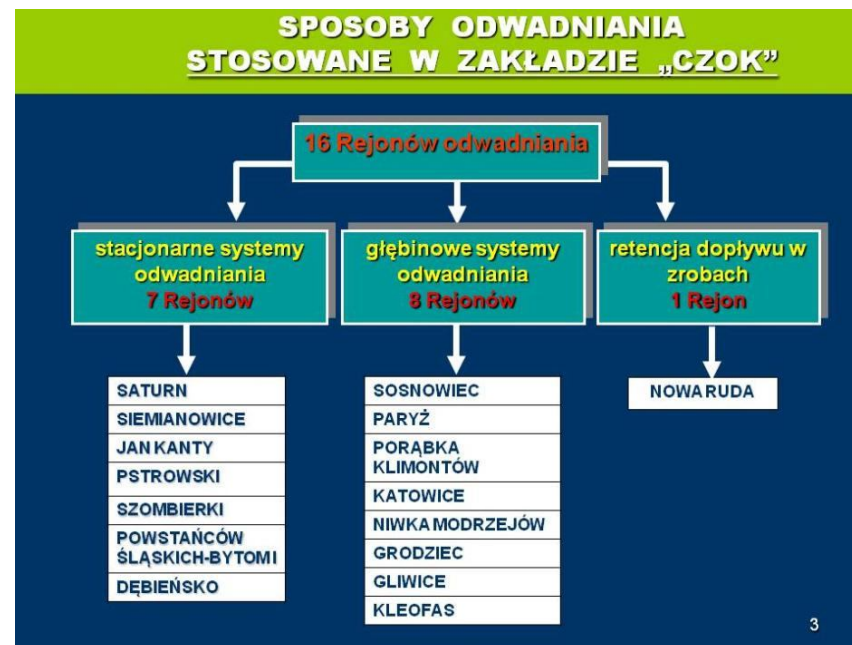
SPOSOBY ODWADNIANIA
STOSOWANE W ZAKŁADZIE „CZOK"

16 Rejonów odwadniania

stacjonarne systemy odwadniania
7 Rejonów

głębinowe systemy odwadniania
8 Rejonów

retencja dopływu w zrobach
1 Rejon

SATURN
SIEMIANOWICE
JAN KANTY
PSTROWSKI
SZOMBIERKI
POWSTAŃCÓW ŚLĄSKICH-BYTOMI
DĘBIEŃSKO

SOSNOWIEC
PARYŻ
PORĄBKA KLIMONTÓW
KATOWICE
NIWKA MODRZEJÓW
GRODZIEC
GLIWICE
KLEOFAS

NOWA RUDA

3